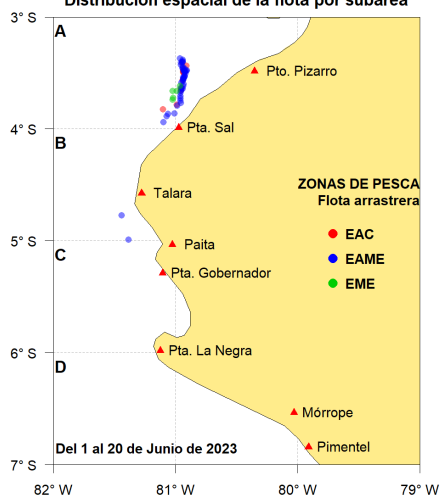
Distribución espacial de la flota por subárea

3° S
4° S
5° S
6° S
7° S

A
B
C
D

Pto. Pizarro
Pta. Sal
Talara
Paita
Pta. Gobernador
Pta. La Negra
Mórrope
Pimentel

ZONAS DE PESCA
Flota arrastrera
EAC
EAME
EME

Del 1 al 20 de Junio de 2023

82° W
81° W
80° W
79° W